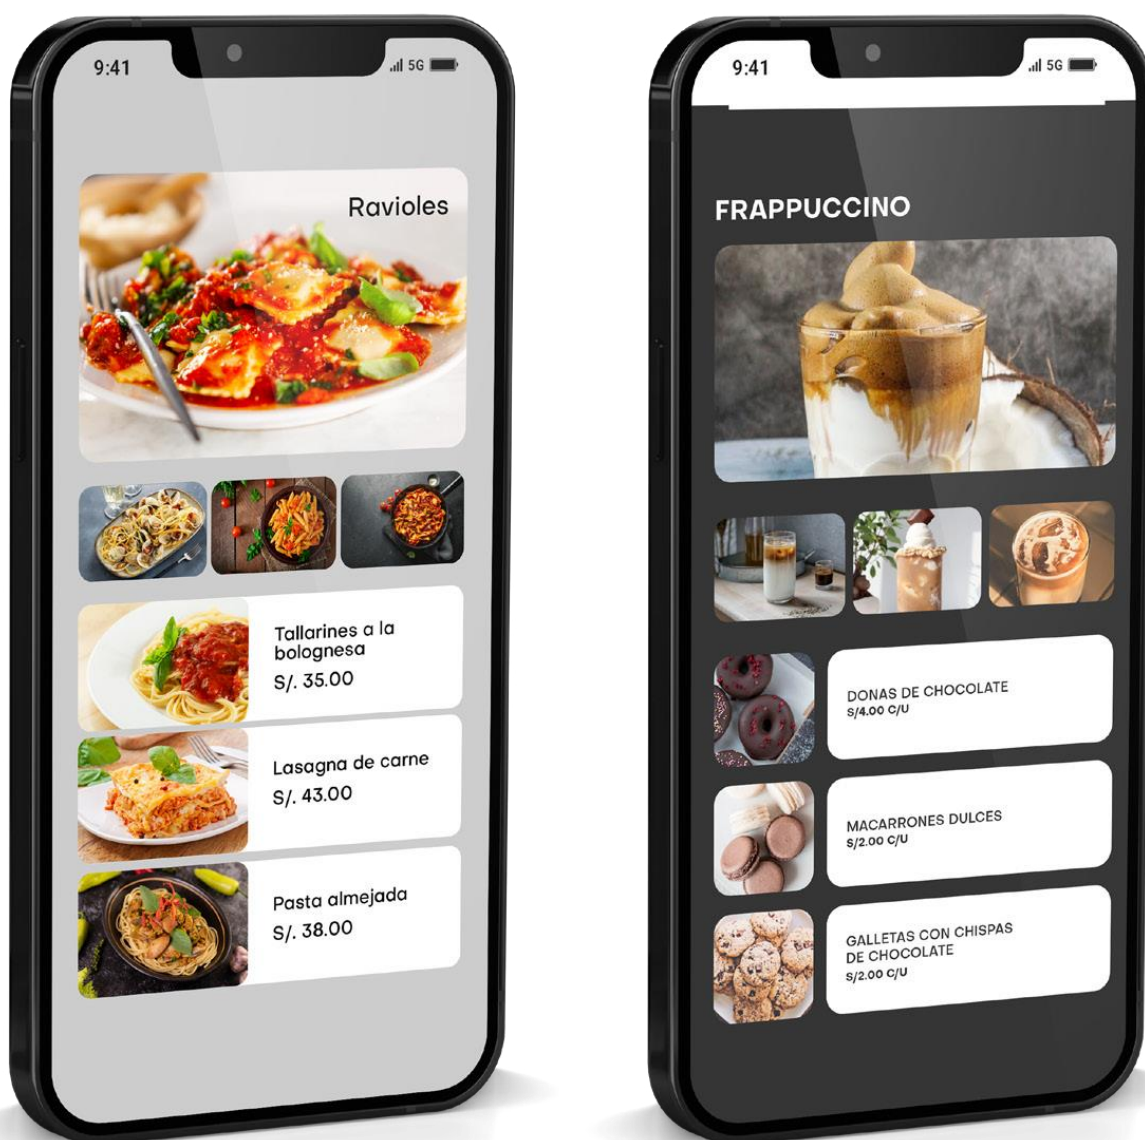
9:41

5G

Ravioles

Tallarines a la bolognesa
S/. 35.00

Lasagna de carne
S/. 43.00

Pasta almejada
S/. 38.00

9:41

5G

FRAPPUCCINO

DONAS DE CHOCOLATE
S/4.00 C/U

MACARRONES DULCES
S/2.00 C/U

GALLETAS CON CHISPAS DE CHOCOLATE
S/2.00 C/U